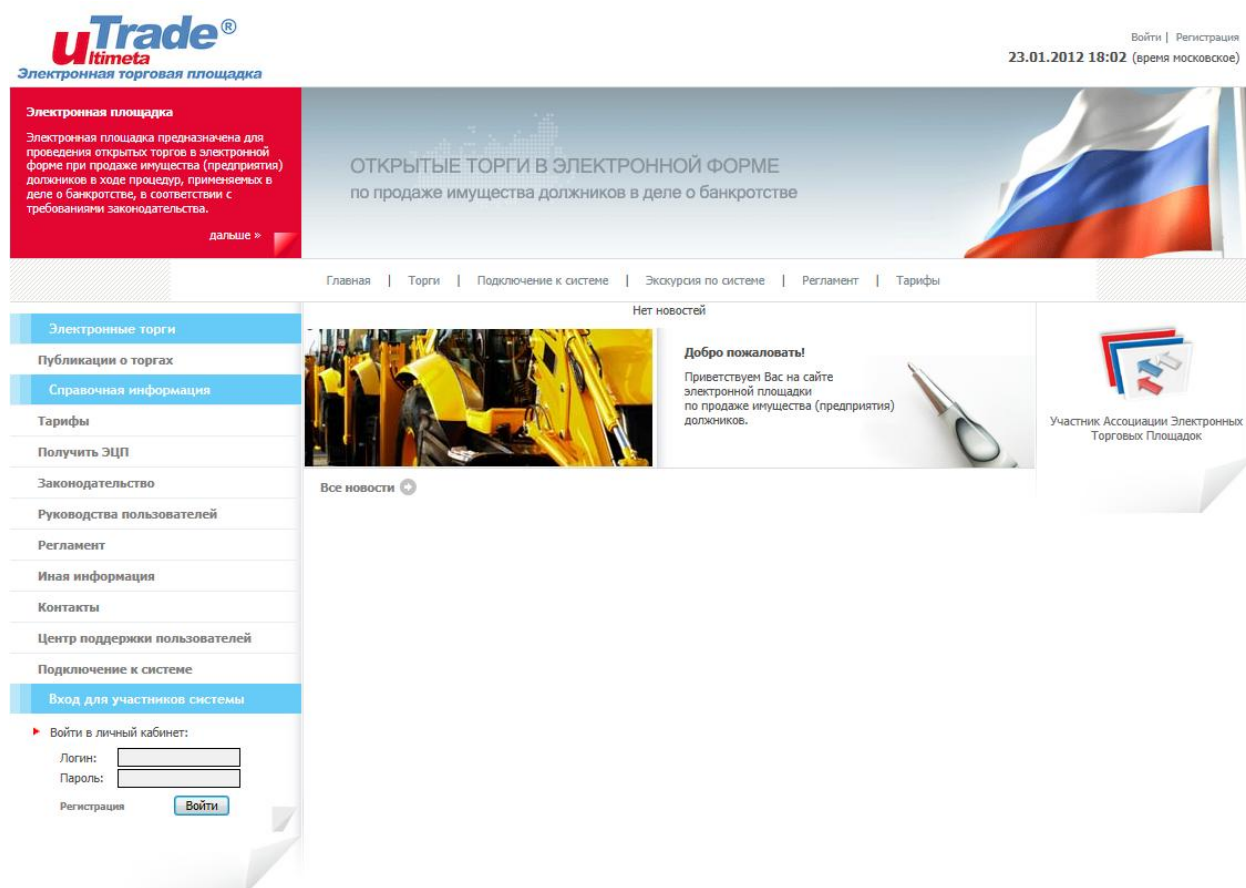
uTrade®
Ultimeta
Электронная торговая площадка

Войти | Регистрация
23.01.2012 18:02 (время московское)

Электронная площадка

Электронная площадка предназначена для проведения открытых торгов в электронной форме при продаже имущества (предприятия) должников в ходе процедур, применяемых в деле о банкротстве, в соответствии с требованиями законодательства.

дальше »

ОТКРЫТЫЕ ТОРГИ В ЭЛЕКТРОННОЙ ФОРМЕ
по продаже имущества должников в деле о банкротстве

Главная | Торги | Подключение к системе | Экскурсия по системе | Регламент | Тарифы

Электронные торги
Публикации о торгах
Справочная информация
Тарифы
Получить ЭЦП
Законодательство
Руководства пользователей
Регламент
Иная информация
Контакты
Центр поддержки пользователей
Подключение к системе
Вход для участников системы

Войти в личный кабинет:
Логин:
Пароль:
Регистрация
Войти

Нет новостей

Добро пожаловать!

Приветствуем Вас на сайте электронной площадки по продаже имущества (предприятия) должников.

Все новости

Участник Ассоциации Электронных Торговых Площадок